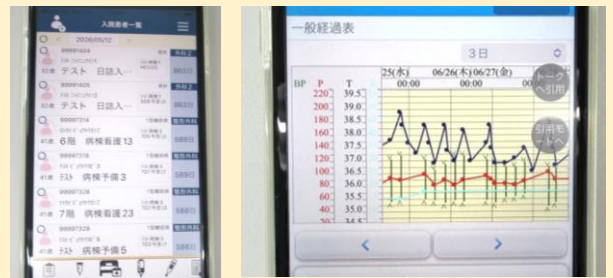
入院患者一覧

2026/05/12

99991404

テスト 日読入...

外科2

99991405

テスト 日読入...

外科2

99997214

6階 病検看護13

整形外科

99997318

テスト 病棟予備3

整形外科

99997326

7階 病検看護23

整形外科

99997328

テスト 病棟予備5

整形外科

一般経過表

3日

| BP | P | T | 25(水) | 06/26(木) | 06/27(金) |
|---|---|---|---|---|---|
| | | | 00:00 | 00:00 | 00:00 |
| 220 | 200 | 39.5 | | | |
| 200 | 180 | 39.0 | | | |
| 180 | 160 | 38.5 | | | |
| 160 | 140 | 38.0 | | | |
| 140 | 120 | 37.5 | | | |
| 120 | 100 | 37.0 | | | |
| 100 | 80 | 36.5 | | | |
| 80 | 60 | 36.0 | | | |
| 60 | 40 | 35.5 | | | |
| 40 | 20 | 35.0 | | | |

トーク へ引用

引用モ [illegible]

<

>